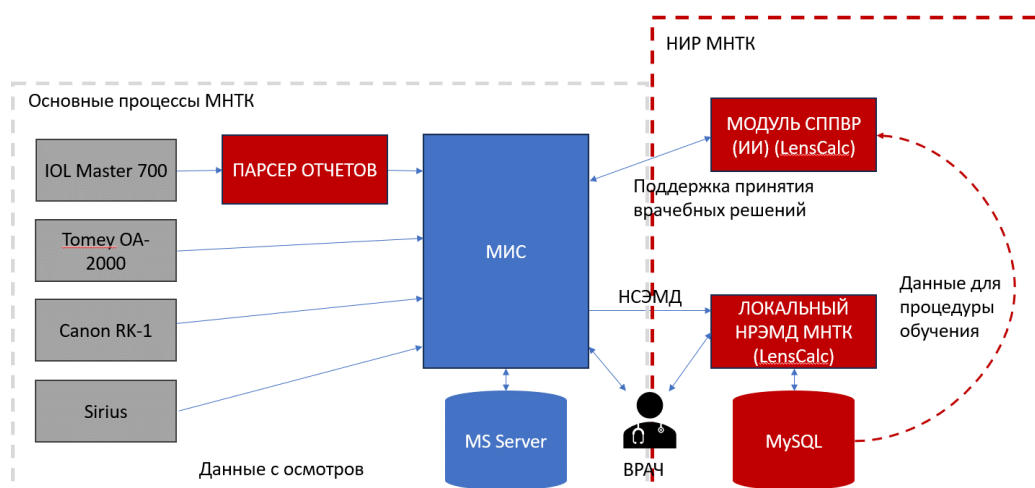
НИР МНТК

Основные процессы МНТК

IOL Master 700

ПАРСЕР ОТЧЕТОВ

МИС

МОДУЛЬ СППВР (ИИ) (LensCalc)

Поддержка принятия врачебных решений

Tomey OA-2000

Canon RK-1

Sirius

НСЭМД

ЛОКАЛЬНЫЙ НРЭМД МНТК (LensCalc)

Данные для процедуры обучения

MS Server

ВРАЧ

MySQL

Данные с осмотров